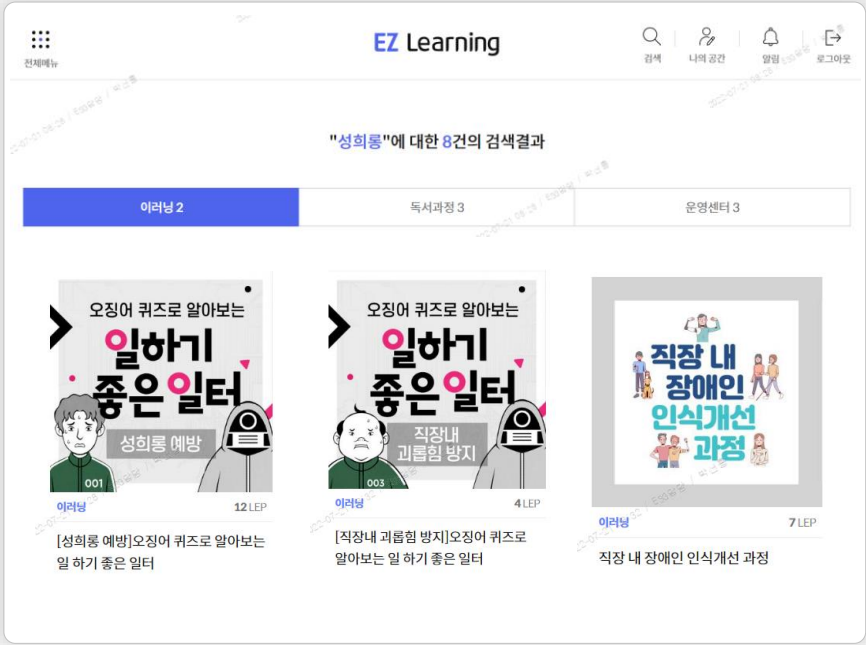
전체메뉴

EZ Learning

검색 나의 공간 알림 로그아웃

"성희롱"에 대한 8건의 검색결과

이러닝 2 | 독서과정 3 | 운영센터 3

오징어 퀴즈로 알아보는 일하기 좋은 일터 성희롱 예방 001

이러닝 12 LEP

[성희롱 예방]오징어 퀴즈로 알아보는 일 하기 좋은 일터

오징어 퀴즈로 알아보는 일하기 좋은 일터 직장내 괴롭힘 방지 003

이러닝 4 LEP

[직장내 괴롭힘 방지]오징어 퀴즈로 알아보는 일 하기 좋은 일터

직장 내 장애인 인식개선 과정

이러닝 7 LEP

직장 내 장애인 인식개선 과정